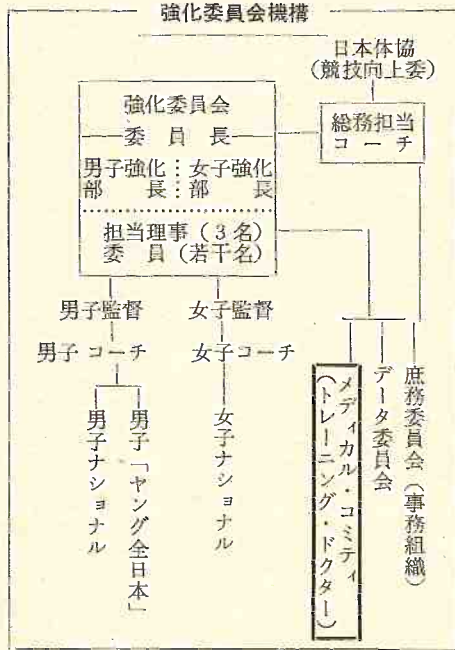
強化委員会機構

日本体協
(競技向上委)

強化委員会
委員長
男子強化部長
女子強化部長
担当理事(3名)
委員(若干名)

総務担当コーチ

男子監督
男子コーチ
男子ナショナル
男子「ヤング全日本」

女子監督
女子コーチ
女子ナショナル

メディカル・コミティ
(トレーニング・ドクター)

データ委員会

庶務委員会(事務組織)